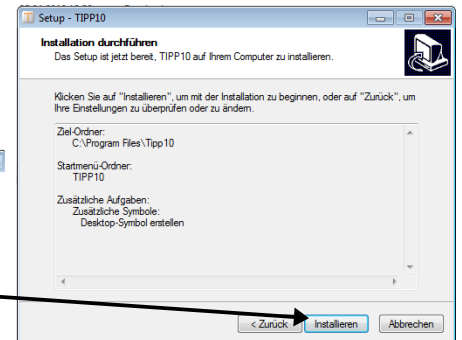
Setup - TIPP10

Installation durchführen

Das Setup ist jetzt bereit, TIPP10 auf Ihrem Computer zu installieren.

Klicken Sie auf "Installieren", um mit der Installation zu beginnen, oder auf "Zurück", um Ihre Einstellungen zu überprüfen oder zu ändern.

Ziel-Ordner:
C:\Program Files\Tipp10

Startmenü-Ordner:
TIPP10

Zusätzliche Aufgaben:
Zusätzliche Symbole:
Desktop-Symbol erstellen

< Zurück | Installieren | Abbrechen